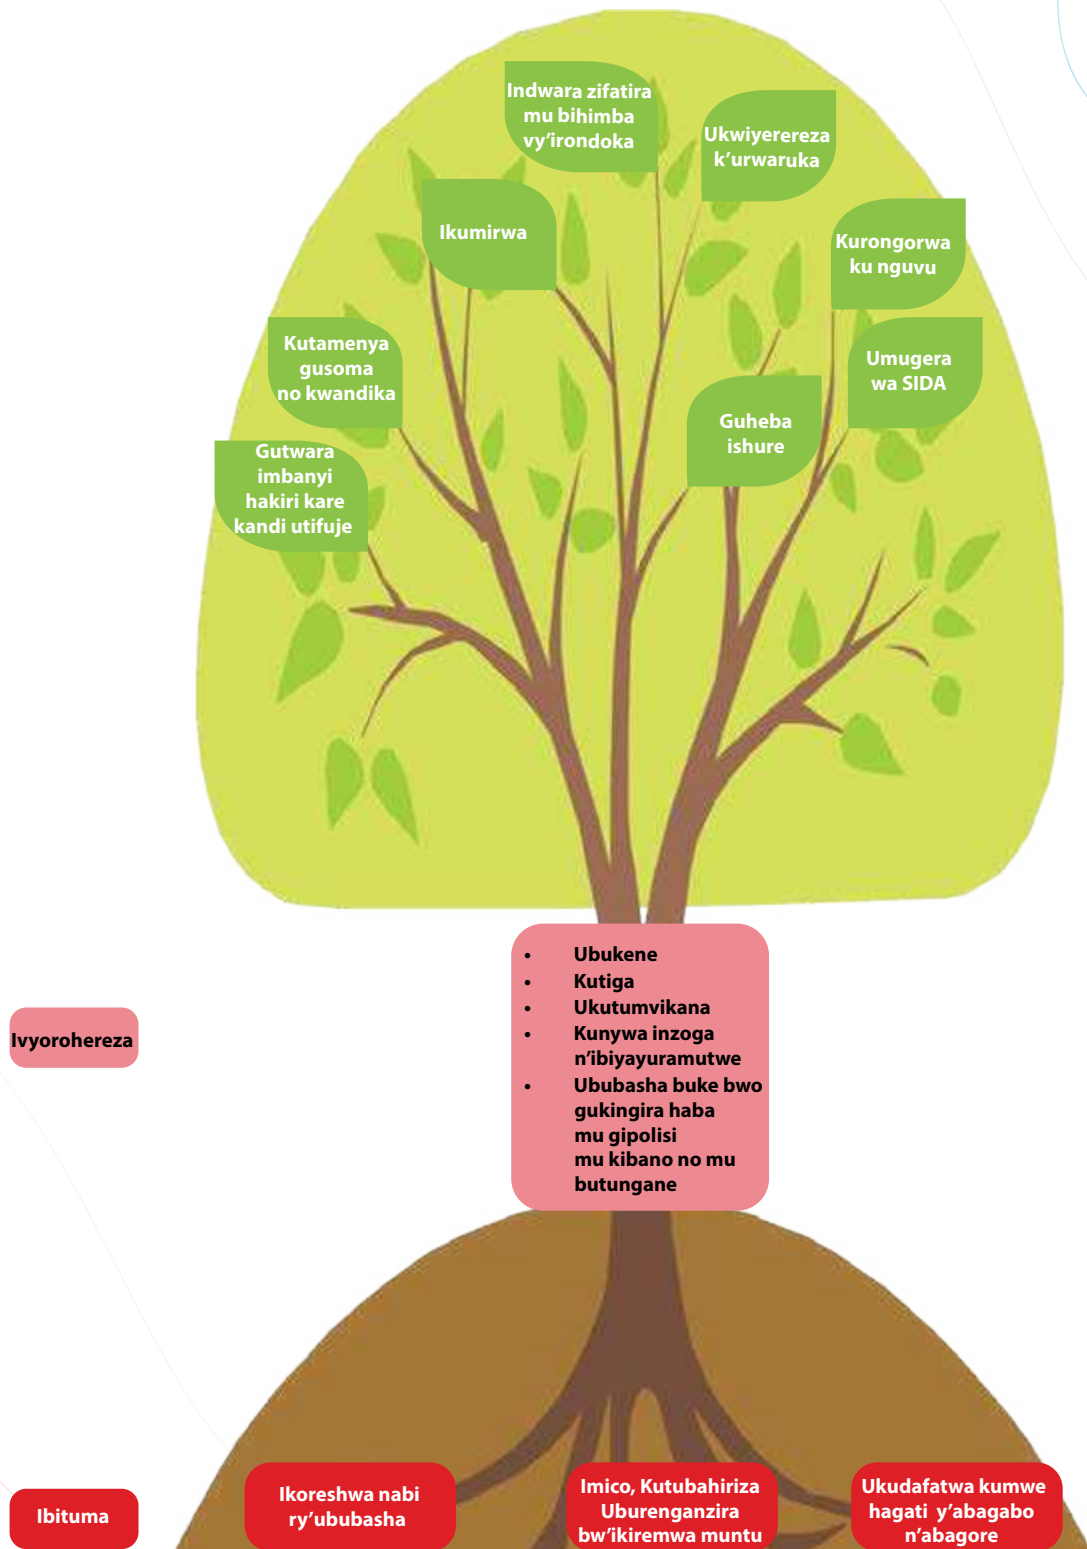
Indwara zifatira mu bihimba vy'irondoka

Ukwiyerereza k'urwaruka

Ikumirwa

Kurongorwa ku nguvu

Kutamenya gusoma no kwandika

Umugera wa SIDA

Guheba ishure

Gutwara imbanyi hakiri kare kandi utifuje

- Ubukene
- Kutiga
- Ukutumvikana
- Kunywa inzoga n'ibiyayuramutwe
- Ububasha buke bwo gukingira haba mu gipolisi mu kibano no mu butungane

Ivyorohereza

Ibituma

Ikoreshwa nabi ry'ububasha

Imico, Kutubahiriza Uburenganzira bw'ikiremwa muntu

Ukudafatwa kumwe hagati y'abagabo n'abagore